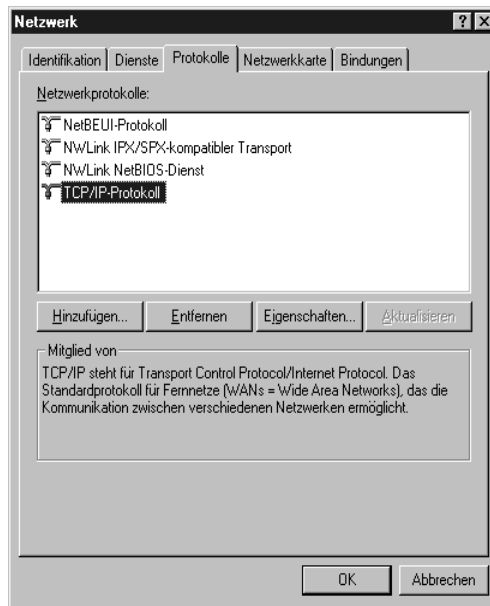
Netzwerk

? X

Identifikation | Dienste | Protokolle | Netzwerkkarte | Bindungen

Netzwerkprotokolle:

NetBEUI-Protokoll
NWLink IPX/SPX-kompatibler Transport
NWLink NetBIOS-Dienst
TCP/IP-Protokoll

Hinzufügen... | Entfernen | Eigenschaften... | Aktualisieren

Mitglied von

TCP/IP steht für Transport Control Protocol/Internet Protocol. Das Standardprotokoll für Fernnetze (WANs = Wide Area Networks), das die Kommunikation zwischen verschiedenen Netzwerken ermöglicht.

OK | Abbrechen